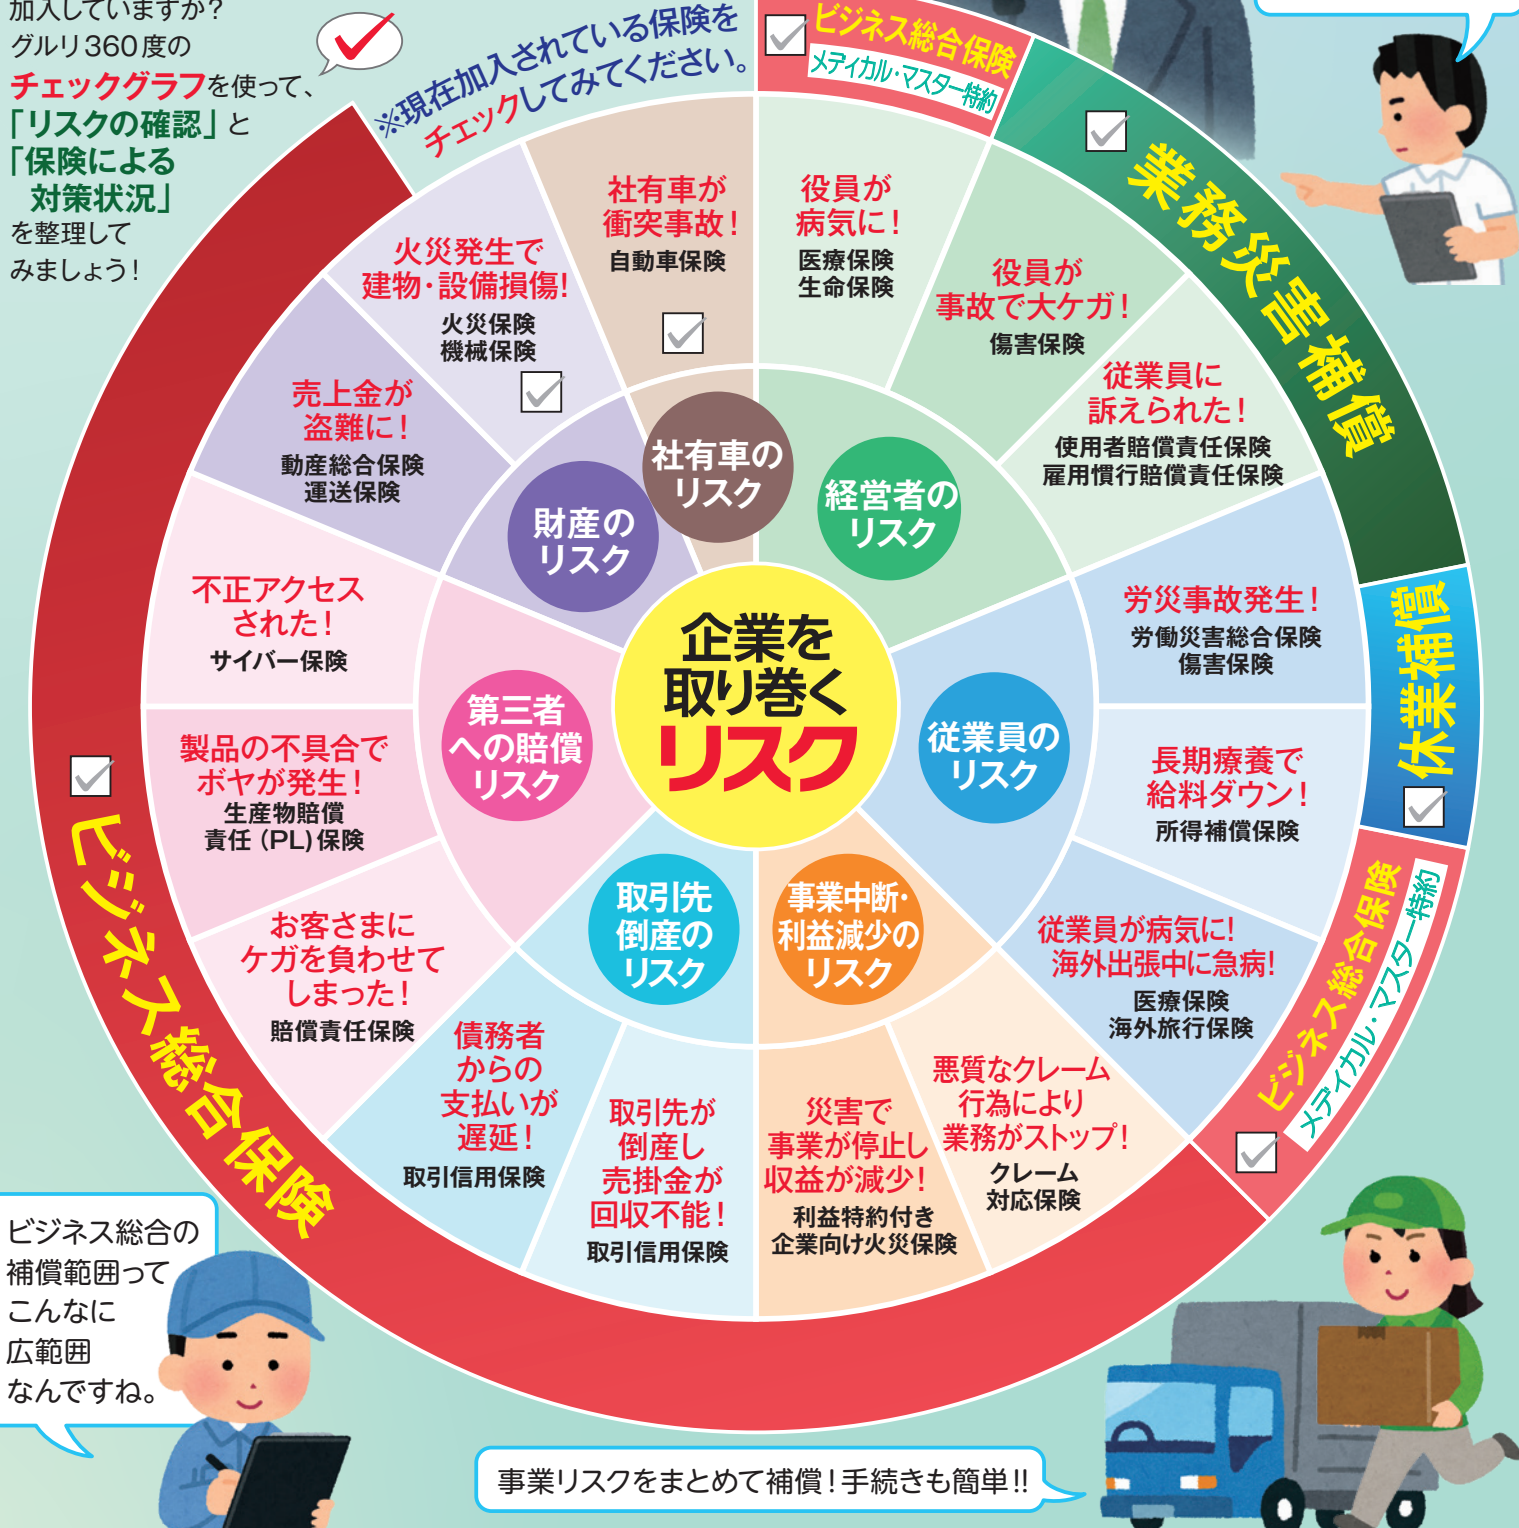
加入していますか？
グルリ360度の
チェックグラフを使って、
「リスクの確認」と
「保険による
対策状況」
を整理して
みましょう！

※現在加入されている保険をチェックしてみてください。

ビジネス総合保険
メディカル・マスター特約

業務災害補償

休業補償

ビジネス総合保険
メディカル・マスター特約

ビジネス総合保険

企業を
取り巻く
リスク

社有車の
リスク

経営者の
リスク

従業員の
リスク

事業中断・
利益減少の
リスク

取引先
倒産の
リスク

第三者
への賠償
リスク

財産の
リスク

社有車が
衝突事故！
自動車保険

役員が
病気に！
医療保険
生命保険

役員が
事故で大ケガ！
傷害保険

従業員に
訴えられた！
使用者賠償責任保険
雇用慣行賠償責任保険

労災事故発生！
労働災害総合保険
傷害保険

長期療養で
給料ダウン！
所得補償保険

従業員が病気に！
海外出張中に急病！
医療保険
海外旅行保険

悪質なクレーム
行為により
業務がストップ！
クレーム
対応保険

災害で
事業が停止し
収益が減少！
利益特約付き
企業向け火災保険

取引先が
倒産し
売掛金が
回収不能！
取引信用保険

債務者
からの
支払いが
遅延！
取引信用保険

お客さまに
ケガを負わせて
しまった！
賠償責任保険

製品の不具合で
ボヤが発生！
生産物賠償
責任（PL）保険

不正アクセス
された！
サイバー保険

売上金が
盗難に！
動産総合保険
運送保険

火災発生で
建物・設備損傷！
火災保険
機械保険

ビジネス総合の
補償範囲って
こんなに
広範囲
なんですね。

事業リスクをまとめて補償！手続きも簡単!!